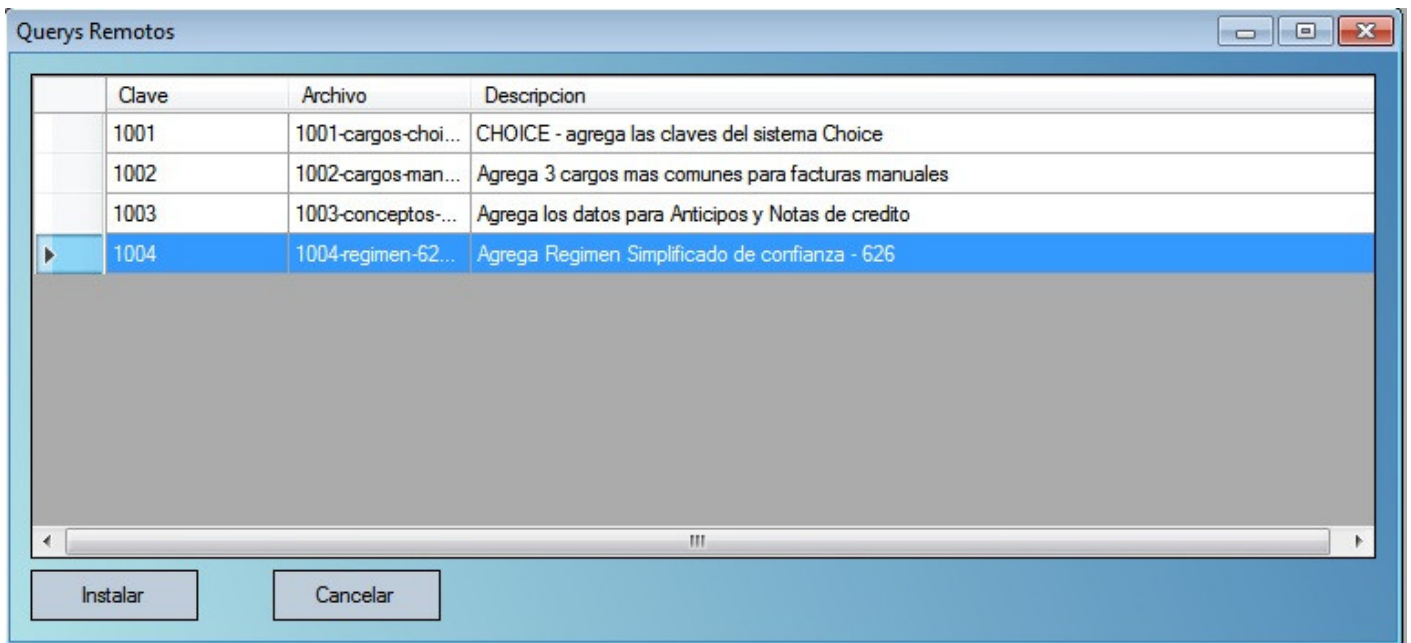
Querys Remotos

| Clave | Archivo | Descripcion |
|---|---|---|
| 1001 | 1001-cargos-choi... | CHOICE - agrega las claves del sistema Choice |
| 1002 | 1002-cargos-man... | Agrega 3 cargos mas comunes para facturas manuales |
| 1003 | 1003-conceptos-... | Agrega los datos para Anticipos y Notas de credito |
| 1004 | 1004-regimen-62... | Agrega Regimen Simplificado de confianza - 626 |

Instalar

Cancelar